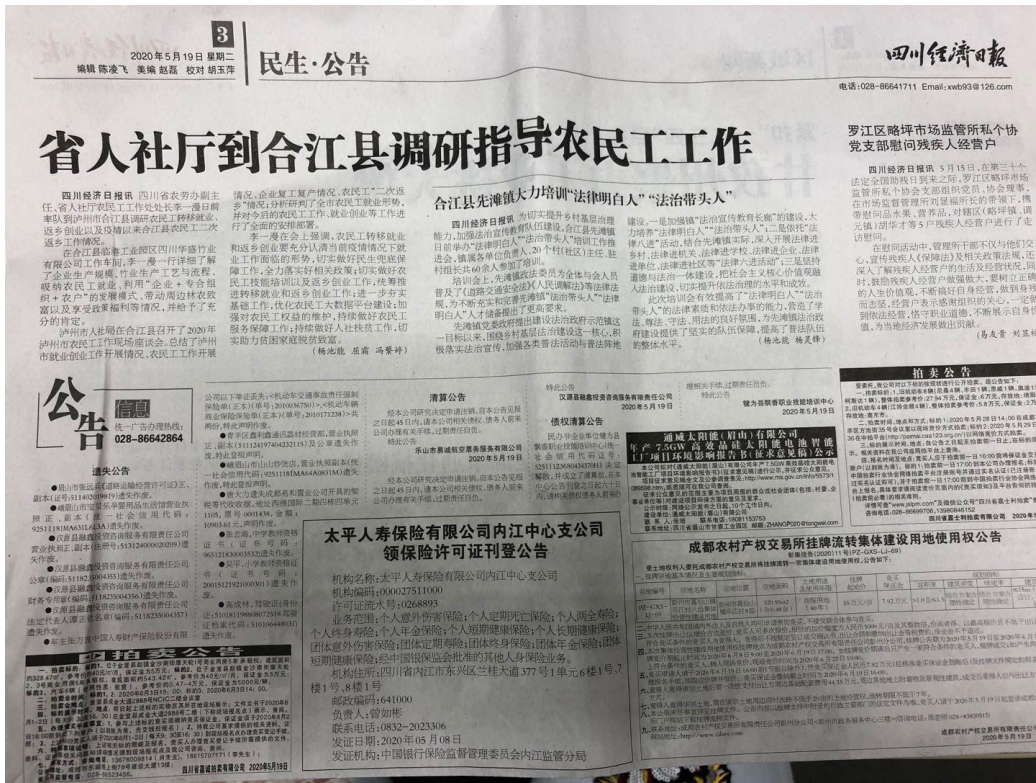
3

2020年5月19日 星期二
编辑 陈凌飞 美编 赵磊 校对 胡玉萍

民生·公告

四川经济日报

电话:028-86641711 Email:xwb93@126.com

省人社厅到合江县调研指导农民工工作

四川经济日报讯 四川省农劳办副主任、省人社厅农民工工作处长李一蔓日前率队到泸州市合江县调研农民工转移就业、返乡创业以及疫情以来合江县农民工二次返乡工作情况。

在合江县临港工业园区四川华盛竹业有限公司工作车间,李一蔓一行详细了解了企业生产规模、竹业生产工艺与流程、吸纳农民工就业、利用"企业+专合组织+农户"的发展模式、带动周边林农致富以及享受政策福利等情况,并给予了充分的肯定。

泸州市人社局在合江县召开了2020年泸州市农民工工作现场座谈会。总结了泸州市就业创业工作开展情况、农民工工作开展情况、企业复工复产情况、农民工"二次返乡"情况;分析研判了全市农民工就业形势,并对今后的农民工工作、就业创业等工作进行了全面的安排部署。

李一蔓在会上强调,农民工转移就业和返乡创业要充分认清当前疫情情况下就业工作面临的形势,切实做好民生兜底保障工作,全力落实好相关政策;切实做好农民工技能培训以及返乡创业工作,统筹推进转移就业和返乡创业工作;进一步实施稳企业、优化农民工大数据平台建设;加强对农民工权益的维护,持续做好农民工服务保障工作;持续做好人社扶贫工作,切实助力贫困家庭脱贫致富。

(杨池巍 应甫 冯馨婷)

合江县先滩镇大力培训"法律明白人""法治带头人"

四川经济日报讯 为切实提升乡村基层治理能力,加强法治宣传教育队伍建设,合江县先滩镇日前举办"法律明白人""法治带头人"培训工作推进会,镇属各单位负责人、20个村(社区)主任、驻村相关共60余人参加了培训。

培训会上,先滩镇政法委员为全体与会人员普及了《道路交通安全法》《人民调解法》等法律法规,为不断充实和完善先滩镇"法治带头人""法律明白人"人才储备提出了更高要求。

先滩镇党委政府提出建设法治政府示范镇这一目标以来,围绕乡村基层法治建设这一核心,积极落实法治宣传,加强各类普法活动与普法阵地建设,一是加强镇"法治宣传教育长廊"的建设,大力培养"法律明白人""法治带头人";二是依托"法律人进"活动,结合先滩镇实际,深入开展法律进乡村、法律进机关、法律进学校、法律进企业、法律进单位、法律进社区等"法律六进活动";三是坚持道德与法治一体建设,把社会主义核心价值观融入法治建设,切实提升依法治理的水平和成效。

此次培训会有效提高了"法律明白人""法治带头人"的法律素质和依法办事的能力,营造了学法、尊法、守法、用法的良好氛围,为先滩镇法治政府建设提供了坚实的队伍保障,提高了普法队伍的整体水平。

(杨池巍 杨灵椰)

罗江区略坪市场监管所私个协党支部慰问残疾人经营户

四川经济日报讯 5月15日,在第三十个法定全国助残日到来之际,罗江区略坪市场监管所私个协会支部组织党员、协会理事、在市场监管管理所对提福所长的带领下,携带慰问品水果、营养品,对略坪镇(略坪镇,调元镇)部分困难残疾人经营户进行了走访慰问。

在慰问活动中,管理所干部不断了解他们安心、宣传残疾人(保障法)及相关政策法规,还深入了解残疾人经营户的生活及经营状况,同时,鼓励残疾人经营户做强做大,要树立正确的人生价值观,不断提升自身经营,做到身残而志坚,经营户表示感谢组织的关心,一定会到依法经营,恪守职业道德,不断展示自身价值,为当地经济发展做出贡献。

(易发青 刘显)

公告 信息
统一广告办理热线:
028-86642864

遗失公告

清算公告

特此公告

债权清算公告

太平人寿保险有限公司内江中心支公司
领保险许可证登记公告

机构名称:太平人寿保险有限公司内江中心支公司
机构编码:000027511000
许可证流水号:0268893
业务范围:个人意外伤害保险;个人定期死亡保险;个人两全保险;个人终身寿险;个人年金保险;个人短期健康保险;个人长期健康保险;团体意外伤害保险;团体定期寿险;团体终身保险;团体年金保险;团体短期健康保险;经中国保监会批准的其他人身保险业务。
机构住所:四川省内江市东兴区兰桂大道377号1单元6楼1号、7楼1号、8楼1号
邮政编码:641000
负责人:曾如彬
联系电话:0832-2023306
发证日期:2020年05月08日
发证机构:中国银行保险监督管理委员会内江监管分局

通威太阳能(眉山)有限公司年产7.5GW高效晶硅太阳能电池智能工厂项目环境影响报告书(征求意见稿)公示

拍卖公告

成都农村产权交易所挂牌流转集体建设用地使用权公告

四 拍 卖 公 告

2020年5月19日